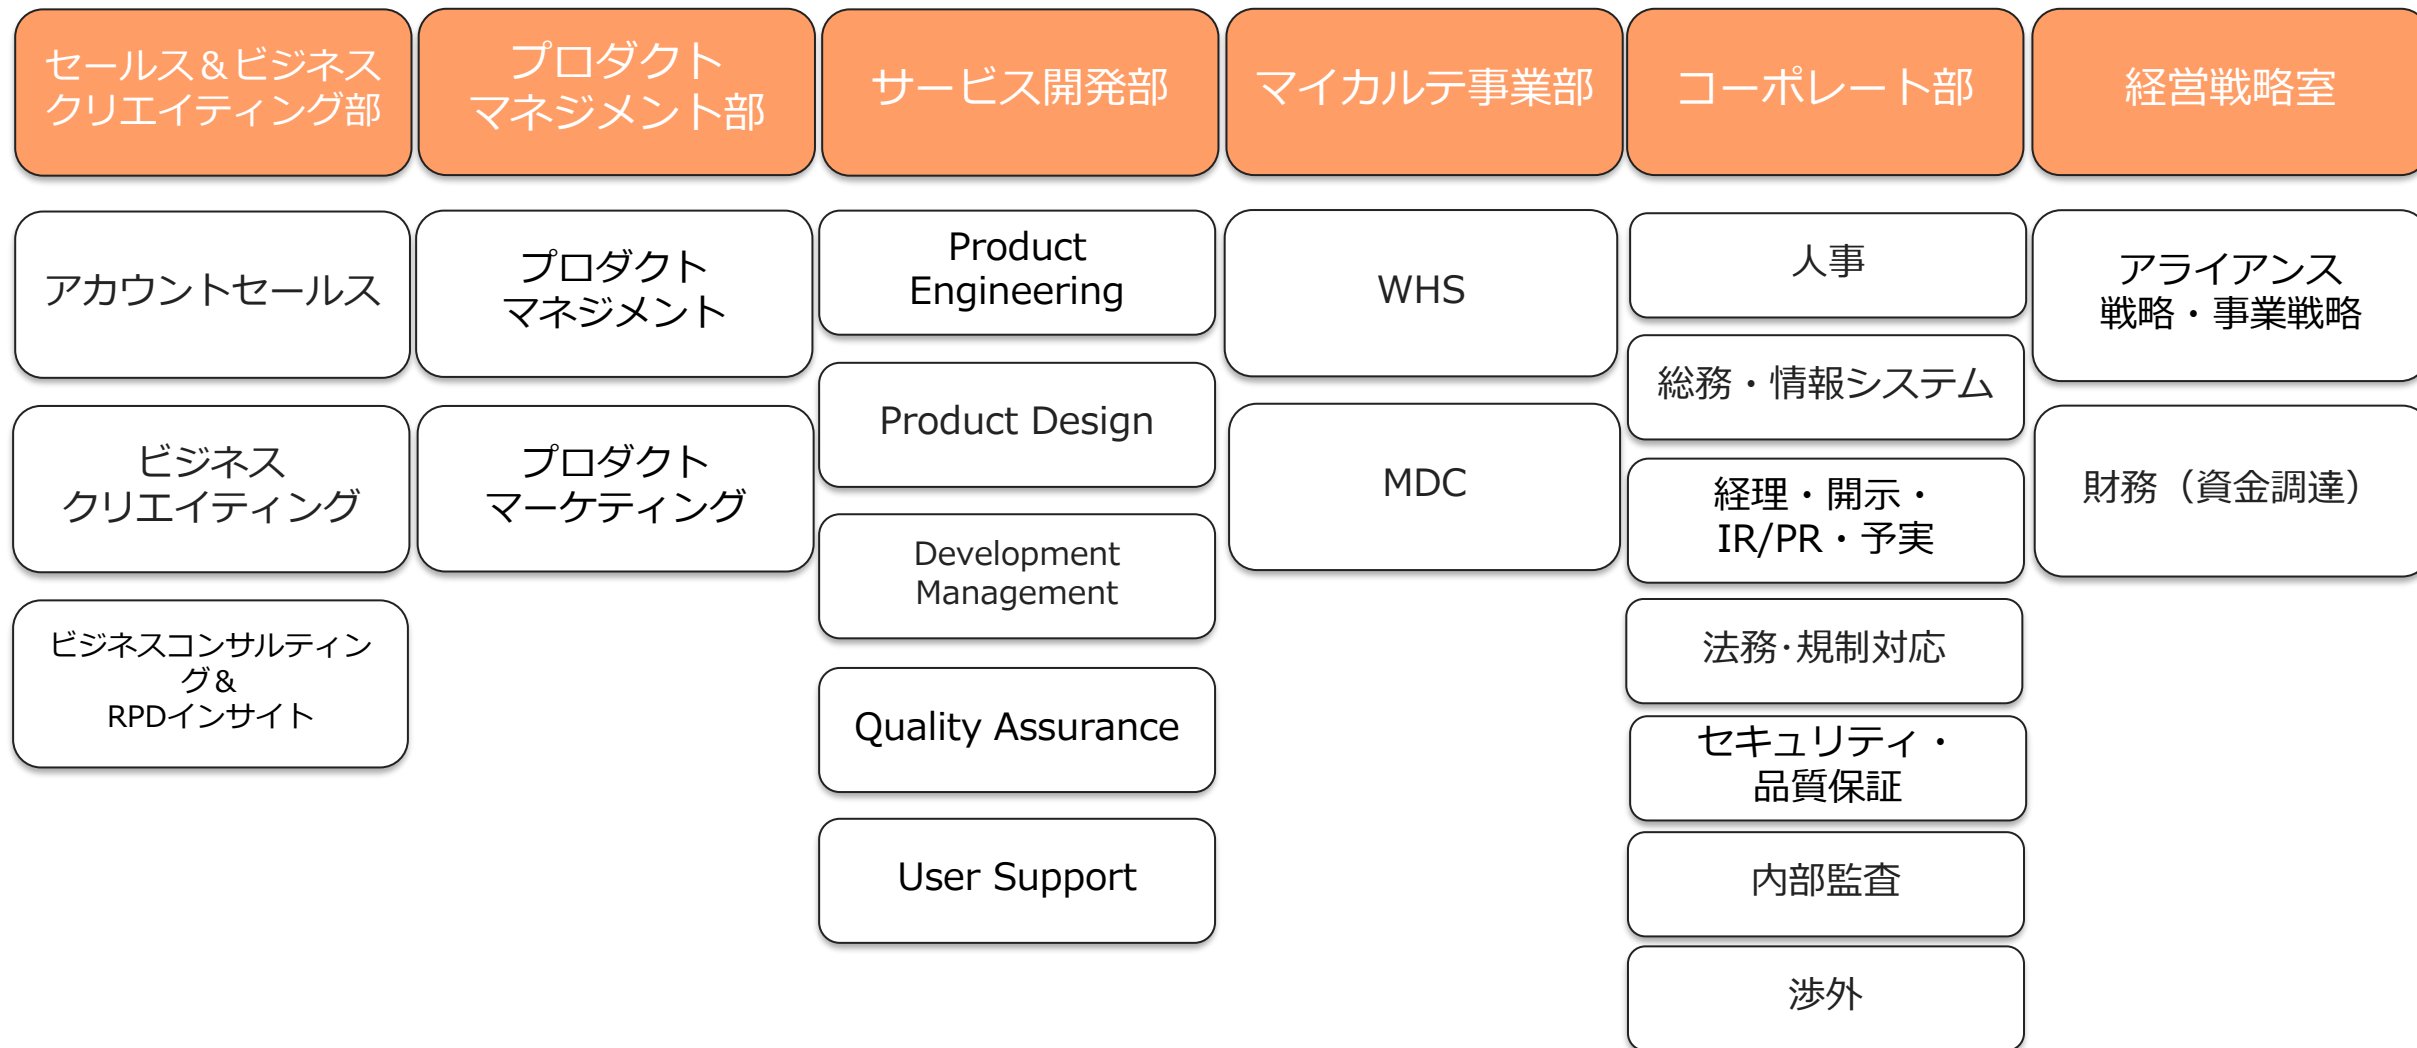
セールス＆ビジネスクリエイティング部

アカウントセールス

ビジネスクリエイティング

ビジネスコンサルティング＆
RPDインサイト

プロダクトマネジメント部

プロダクトマネジメント

プロダクトマーケティング

サービス開発部

Product Engineering

Product Design

Development Management

Quality Assurance

User Support

マイカルテ事業部

WHS

MDC

コーポレート部

人事

総務・情報システム

経理・開示・IR/PR・予実

法務･規制対応

セキュリティ・品質保証

内部監査

渉外

経営戦略室

アライアンス戦略・事業戦略

財務（資金調達）